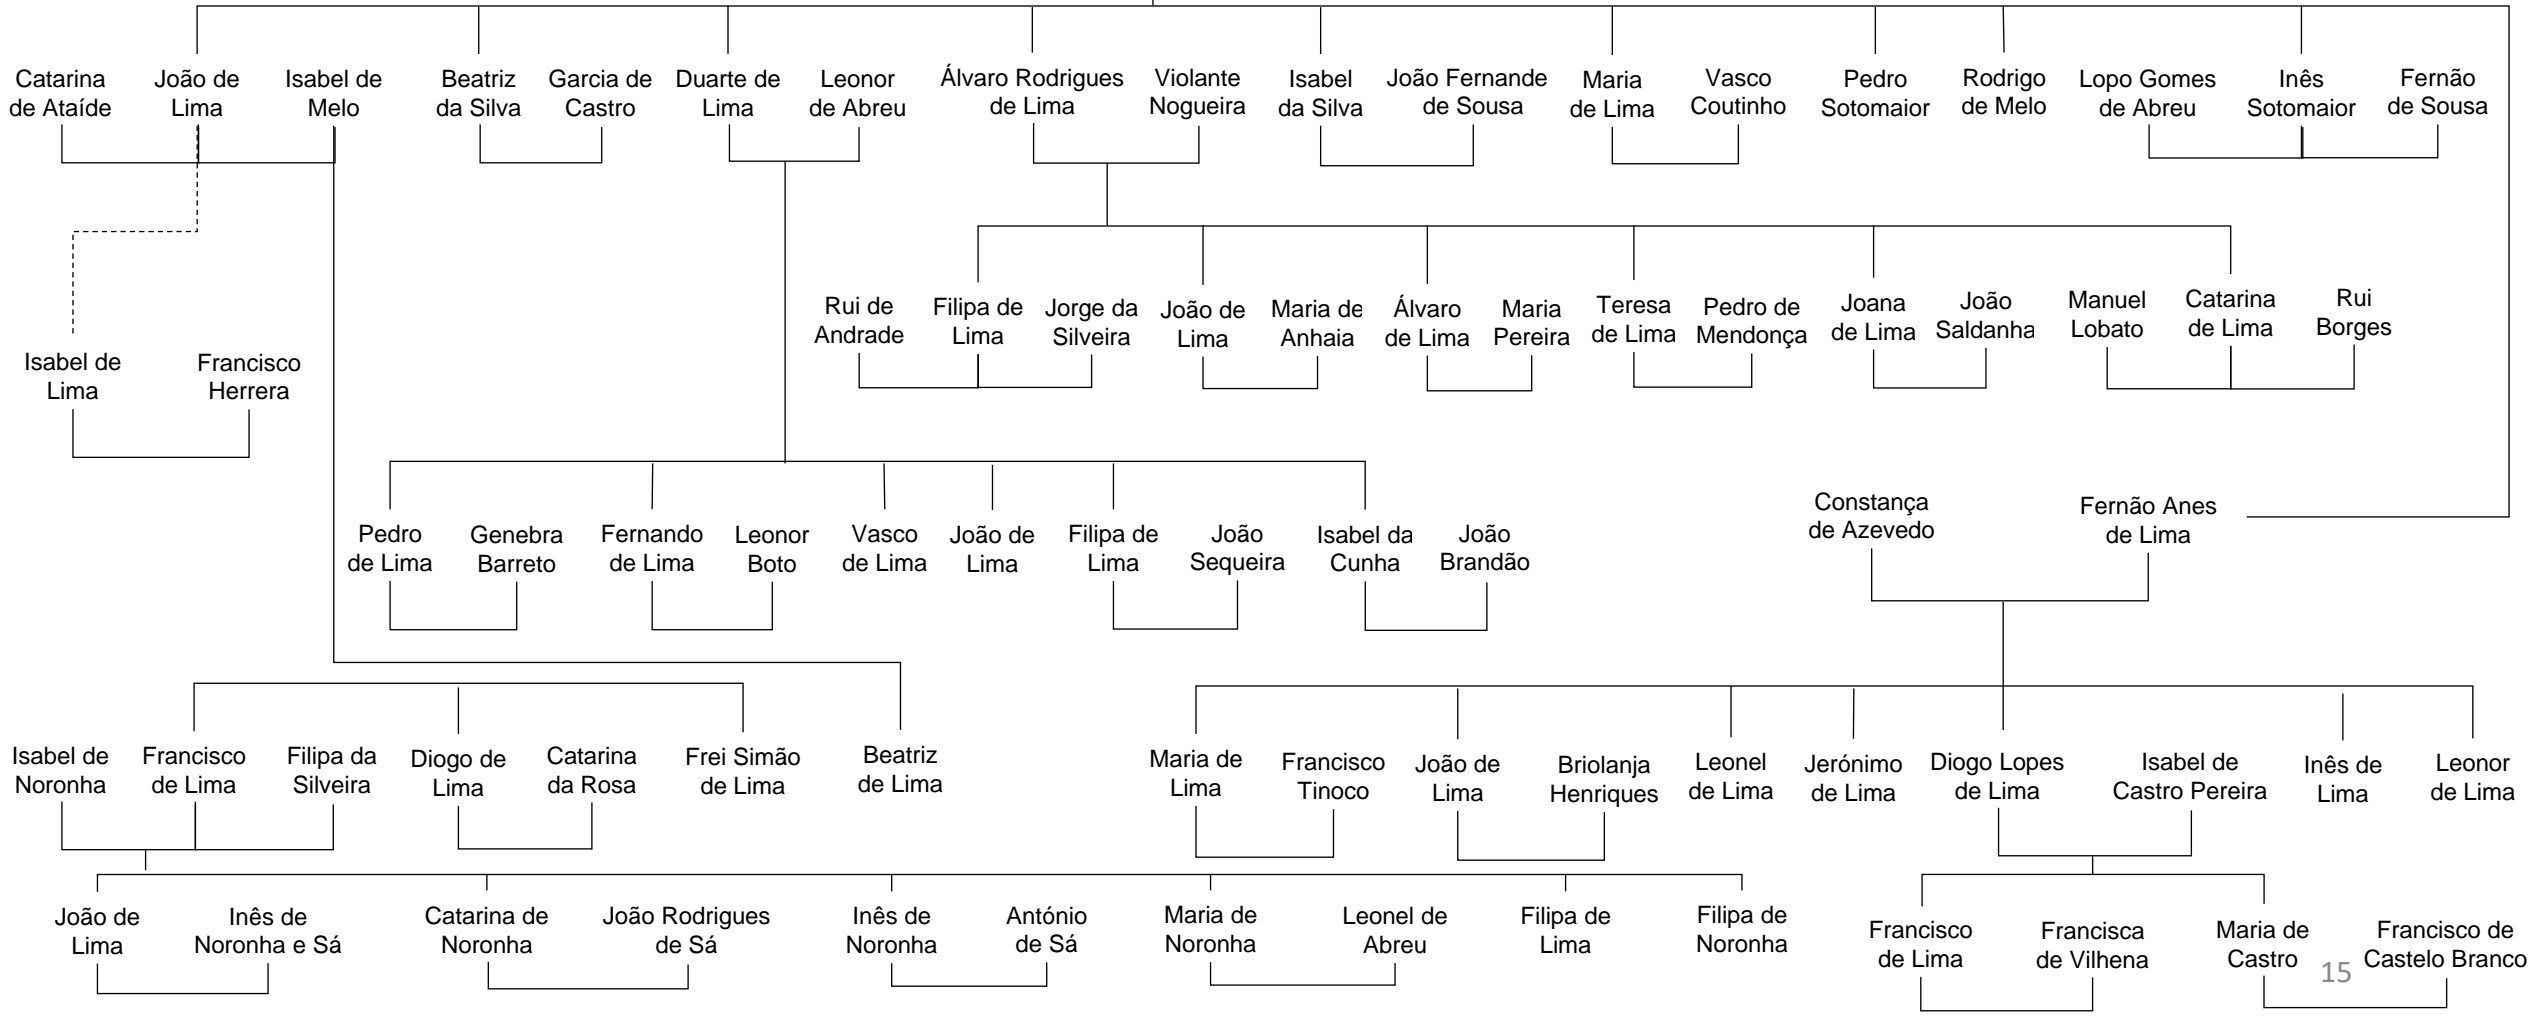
Catarina de Ataíde

João de Lima

Isabel de Melo

Beatriz da Silva

Garcia de Castro

Duarte de Lima

Leonor de Abreu

Álvaro Rodrigues de Lima

Violante Nogueira

Isabel da Silva

João Fernande de Sousa

Maria de Lima

Vasco Coutinho

Pedro Sotomaior

Rodrigo de Melo

Lopo Gomes de Abreu

Inês Sotomaior

Fernão de Sousa

Rui de Andrade

Filipa de Lima

Jorge da Silveira

João de Lima

Maria de Anhaia

Álvaro de Lima

Maria Pereira

Teresa de Lima

Pedro de Mendonça

Joana de Lima

João Saldanha

Manuel Lobato

Catarina de Lima

Rui Borges

Isabel de Lima

Francisco Herrera

Pedro de Lima

Genebra Barreto

Fernando de Lima

Leonor Boto

Vasco de Lima

João de Lima

Filipa de Lima

João Sequeira

Isabel da Cunha

João Brandão

Constança de Azevedo

Fernão Anes de Lima

Isabel de Noronha

Francisco de Lima

Filipa da Silveira

Diogo de Lima

Catarina da Rosa

Frei Simão de Lima

Beatriz de Lima

Maria de Lima

Francisco Tinoco

João de Lima

Briolanja Henriques

Leonel de Lima

Jerónimo de Lima

Diogo Lopes de Lima

Isabel de Castro Pereira

Inês de Lima

Leonor de Lima

João de Lima

Inês de Noronha e Sá

Catarina de Noronha

João Rodrigues de Sá

Inês de Noronha

António de Sá

Maria de Noronha

Leonel de Abreu

Filipa de Lima

Filipa de Noronha

Francisco de Lima

Francisca de Vilhena

Maria de Castro

Francisco de Castelo Branco

15